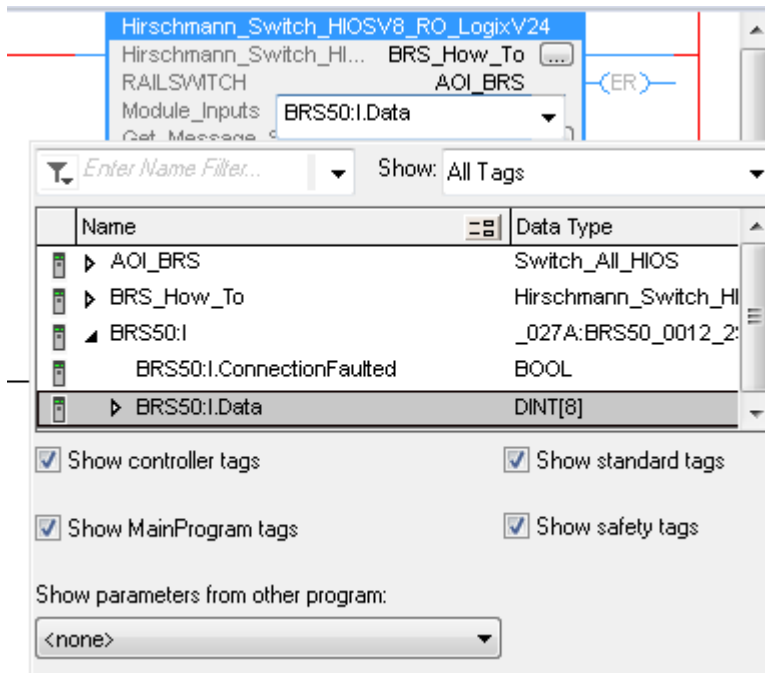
Hirschmann_Switch_HIOSV8_RO_LogixV24
Hirschmann_Switch_HI... BRS_How_To ...
RAILSWITCH AOI_BRS
Module_Inputs BRS50:I.Data
Get_Message_S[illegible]

(ER)

Enter Name Filter...
Show: All Tags

| Name | Data Type |
|---|---|
| AOI_BRS | Switch_All_HIOS |
| BRS_How_To | Hirschmann_Switch_HI |
| BRS50:I | _027A:BRS50_0012_2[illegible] |
| BRS50:I.ConnectionFaulted | BOOL |
| BRS50:I.Data | DINT[8] |

Show controller tags
Show standard tags
Show MainProgram tags
Show safety tags
Show parameters from other program:
<none>